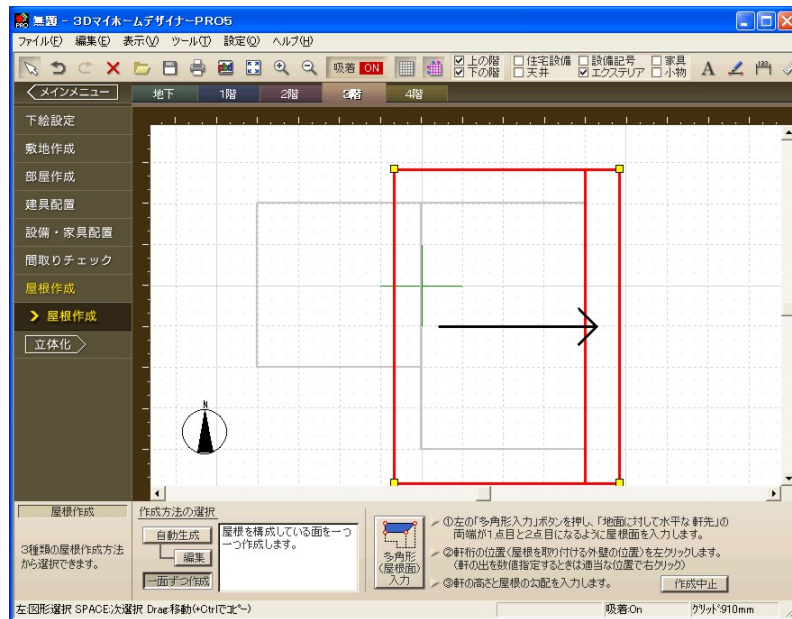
無題 - 3Dマイホームデザイナー PRO5

ファイル(F) 編集(E) 表示(V) ツール(T) 設定(O) ヘルプ(H)

吸着 ON

☑上の階 ☑下の階 □住宅設備 □天井 □設備記号 ☑エクステリア □家具 □小物

〈メインメニュー

地下 1階 2階 3階 4階

下絵設定

敷地作成

部屋作成

建具配置

設備・家具配置

間取りチェック

屋根作成

> 屋根作成

立体化

屋根作成

3種類の屋根作成方法から選択できます。

作成方法の選択

自動生成

編集

一面ずつ作成

屋根を構成している面を一つ一つ作成します。

多角形(屋根面)入力

①左の「多角形入力」ボタンを押し、「地面に対して水平な軒先」の両端が1点目と2点目になるように屋根面を入力します。

②軒桁の位置(屋根を取り付ける外壁の位置)を左クリックします。(軒の出を数値指定するときは適当な位置で右クリック)

③軒の高さと屋根の勾配を入力します。

作成中止

左:図形選択 SPACE:次選択 Drag:移動(+Ctrlでコピー)

吸着:On

グリッド:910mm